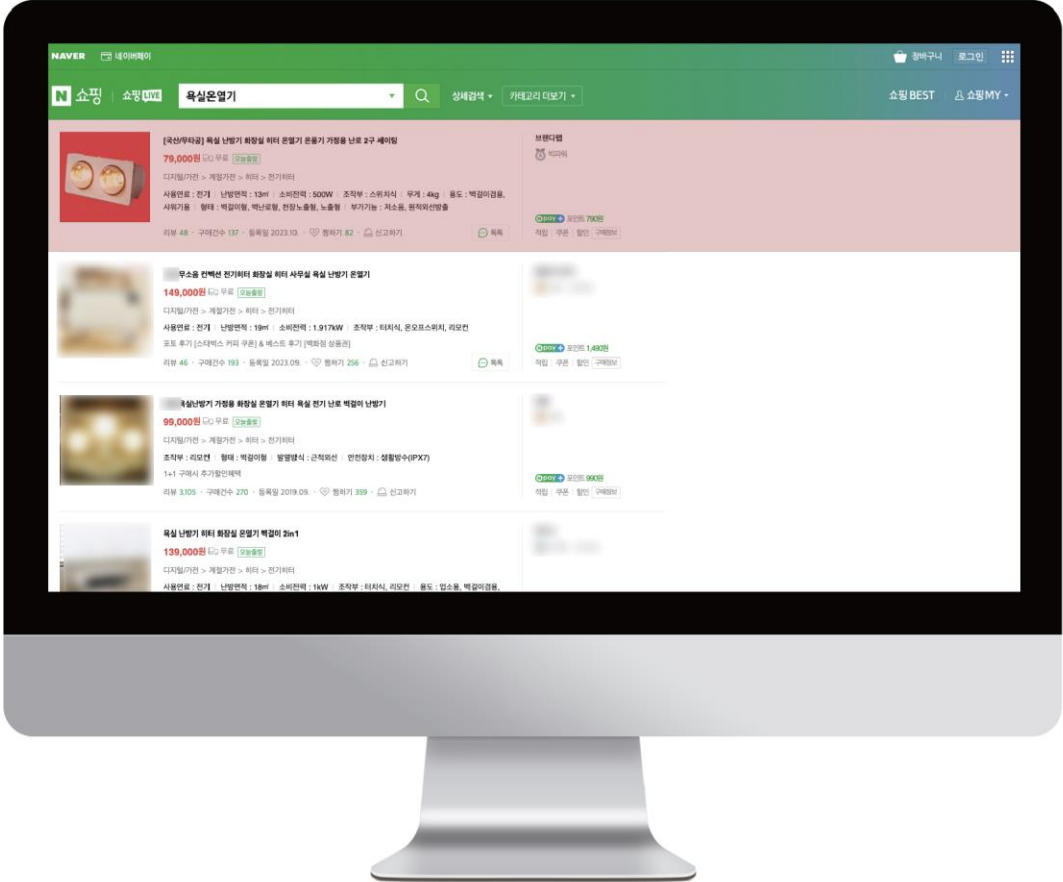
NAVER 네이버페이 장바구니 로그인

N 쇼핑 | 쇼핑 LIVE 욕실온열기 상세검색 카테고리 더보기 쇼핑BEST 쇼핑MY

[국산/무타공] 욕실 난방기 화장실 히터 온열기 온풍기 가정용 난로 2구 세이팅
79,000원 무료 오늘출발
디지털/가전 > 계절가전 > 히터 > 전기히터
사용연료 : 전기 | 난방면적 : 13㎡ | 소비전력 : 500W | 조작부 : 스위치식 | 무게 : 4kg | 용도 : 벽걸이겸용, 사무기용 | 형태 : 벽걸이형, 벽난로형, 천장노출형, 노출형 | 부가기능 : 저소음, 원적외선방출
리뷰 48 · 구매건수 137 · 등록일 2023.10. · 찜하기 82 · 신고하기 톡톡
브랜드랩
빅파워
pay 포인트 790원
적립 | 쿠폰 | 할인 구매정보

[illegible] 무소음 컨벡션 전기히터 화장실 히터 사무실 욕실 난방기 온열기
149,000원 무료 오늘출발
디지털/가전 > 계절가전 > 히터 > 전기히터
사용연료 : 전기 | 난방면적 : 19㎡ | 소비전력 : 1.917kW | 조작부 : 터치식, 온오프스위치, 리모컨
포토 후기 [스타벅스 커피 쿠폰] & 베스트 후기 [백화점 상품권]
리뷰 46 · 구매건수 193 · 등록일 2023.09. · 찜하기 256 · 신고하기 톡톡
pay 포인트 1,490원
적립 | 쿠폰 | 할인 구매정보

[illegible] 욕실난방기 가정용 화장실 온열기 히터 욕실 전기 난로 벽걸이 난방기
99,000원 무료 오늘출발
디지털/가전 > 계절가전 > 히터 > 전기히터
조작부 : 리모컨 | 형태 : 벽걸이형 | 발열방식 : 근적외선 | 안전장치 : 생활방수(IPX7)
1+1 구매시 추가할인혜택
리뷰 3,105 · 구매건수 270 · 등록일 2019.09. · 찜하기 359 · 신고하기
pay 포인트 990원
적립 | 쿠폰 | 할인 구매정보

욕실 난방기 히터 화장실 온열기 벽걸이 2in1
139,000원 무료 오늘출발
디지털/가전 > 계절가전 > 히터 > 전기히터
사용연료 : 전기 | 난방면적 : 18㎡ | 소비전력 : 1kW | 조작부 : 터치식, 리모컨 | 용도 : 업소용, 벽걸이겸용,